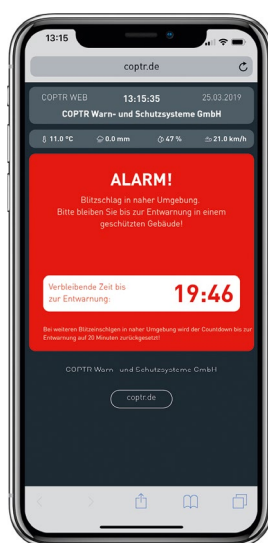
13:15

coptr.de

COPTR WEB 13:15:35 25.03.2019
COPTR Warn- und Schutzsysteme GmbH

11.0 °C 0.0 mm 47 % 21.0 km/h

ALARM!

Blitzschlag in naher Umgebung.
Bitte bleiben Sie bis zur Entwarnung in einem geschützten Gebäude!

Verbleibende Zeit bis zur Entwarnung: 19:46

Bei weiteren Blitzeinschlägen in naher Umgebung wird der Countdown bis zur Entwarnung auf 20 Minuten zurückgesetzt!

COPTR Warn- und Schutzsysteme GmbH

coptr.de